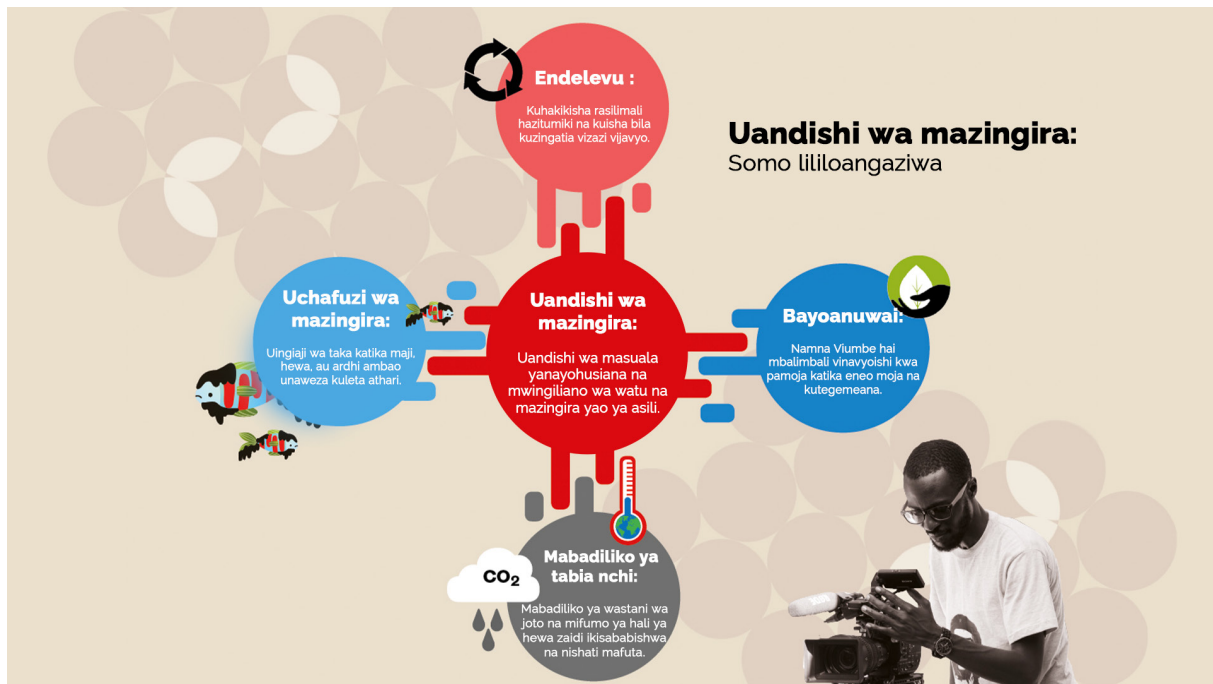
Uandishi wa mazingira:
Somo lililoangaziwa

Endelevu :

Kuhakikisha rasilimali hazitumiki na kuisha bila kuzingatia vizazi vijavyo.

Uchafuzi wa mazingira:

Uingiaji wa taka katika maji, hewa, au ardhi ambao unaweza kuleta athari.

Uandishi wa mazingira:

Uandishi wa masuala yanayohusiana na mwingiliano wa watu na mazingira yao ya asili.

Bayoanuwai:

Namna Viumbe hai mbalimbali vinavyoishi kwa pamoja katika eneo moja na kutegemeana.

$CO_2$

Mabadiliko ya tabia nchi:

Mabadiliko ya wastani wa joto na mifumo ya hali ya hewa zaidi ikisababishwa na nishati mafuta.